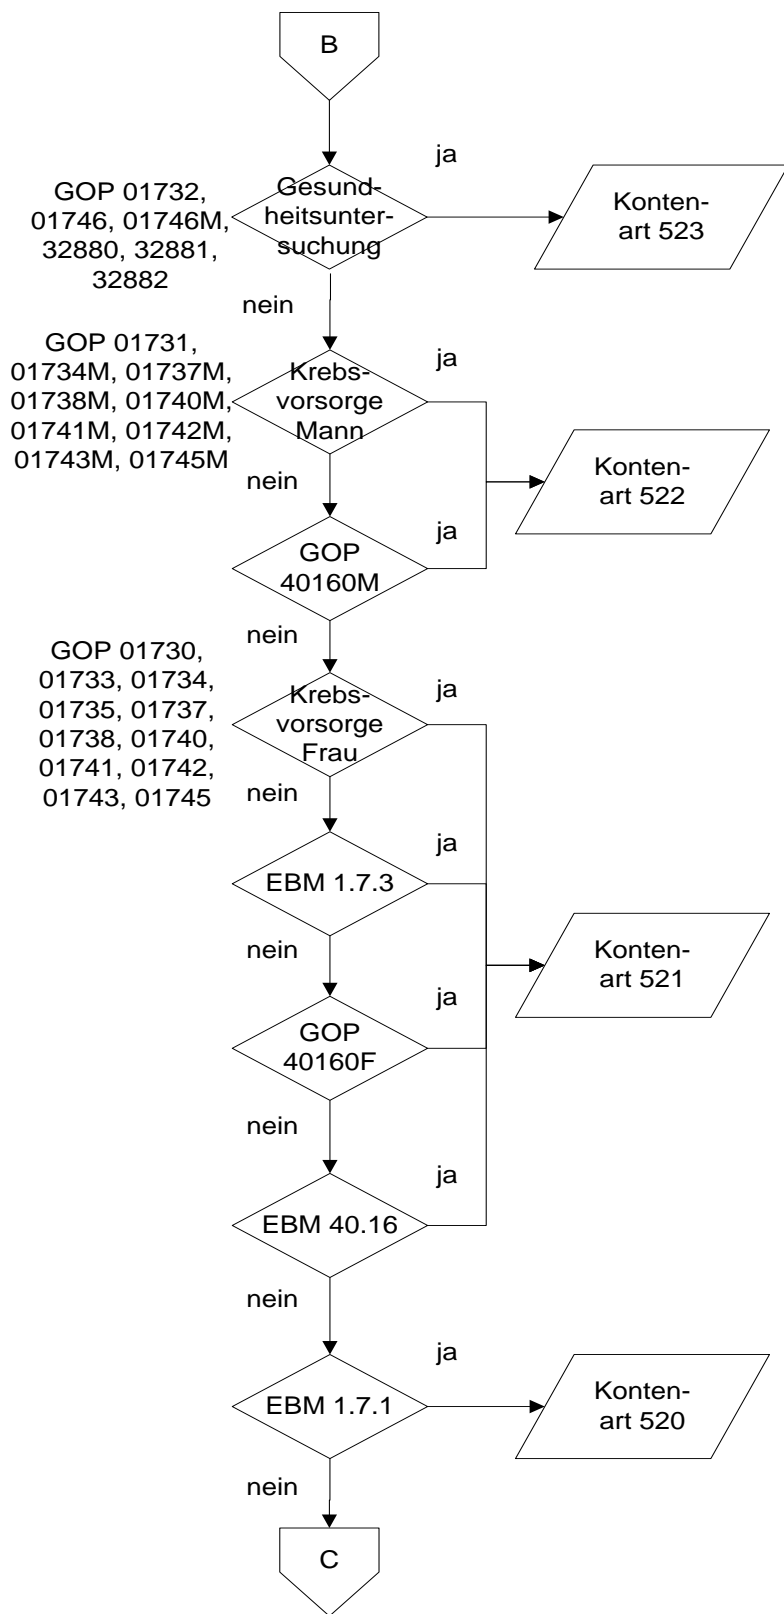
B

GOP 01732, 01746, 01746M, 32880, 32881, 32882

Gesundheitsuntersuchung

ja

Kontenart 523

nein

GOP 01731, 01734M, 01737M, 01738M, 01740M, 01741M, 01742M, 01743M, 01745M

Krebsvorsorge Mann

ja

Kontenart 522

nein

GOP 40160M

ja

nein

GOP 01730, 01733, 01734, 01735, 01737, 01738, 01740, 01741, 01742, 01743, 01745

Krebsvorsorge Frau

ja

nein

EBM 1.7.3

ja

Kontenart 521

nein

GOP 40160F

ja

nein

EBM 40.16

ja

nein

EBM 1.7.1

ja

Kontenart 520

nein

C